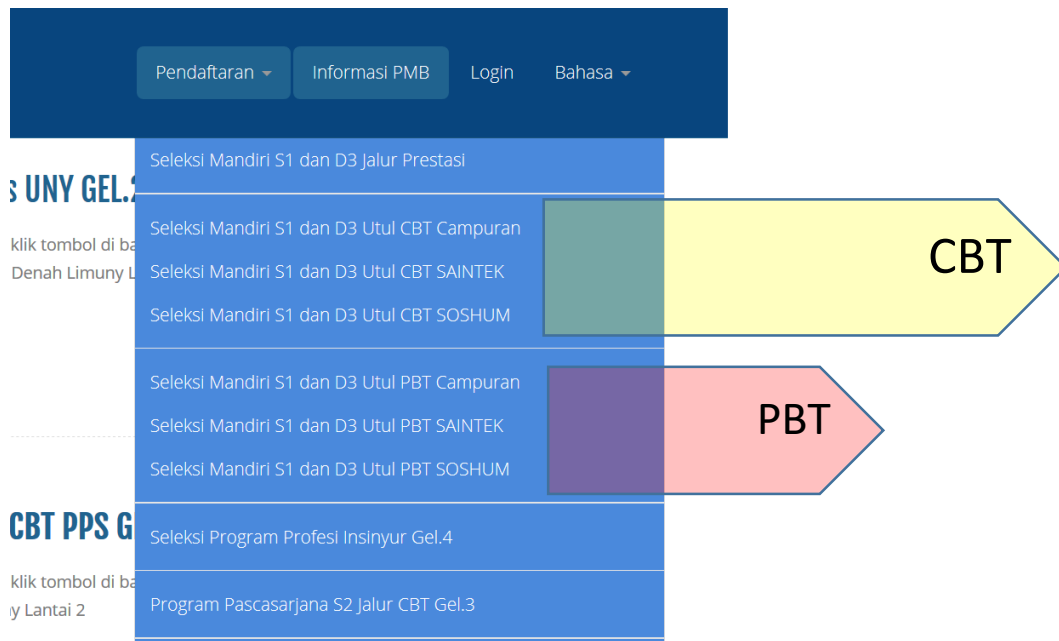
Pendaftaran Informasi PMB Login Bahasa

s UNY GEL.2

klik tombol di ba
Denah Limuny L

Seleksi Mandiri S1 dan D3 Jalur Prestasi

Seleksi Mandiri S1 dan D3 Utul CBT Campuran
Seleksi Mandiri S1 dan D3 Utul CBT SAINTEK
Seleksi Mandiri S1 dan D3 Utul CBT SOSHUM

CBT

Seleksi Mandiri S1 dan D3 Utul PBT Campuran
Seleksi Mandiri S1 dan D3 Utul PBT SAINTEK
Seleksi Mandiri S1 dan D3 Utul PBT SOSHUM

PBT

CBT PPS G

klik tombol di ba
y Lantai 2

Seleksi Program Profesi Insinyur Gel.4

Program Pascasarjana S2 Jalur CBT Gel.3